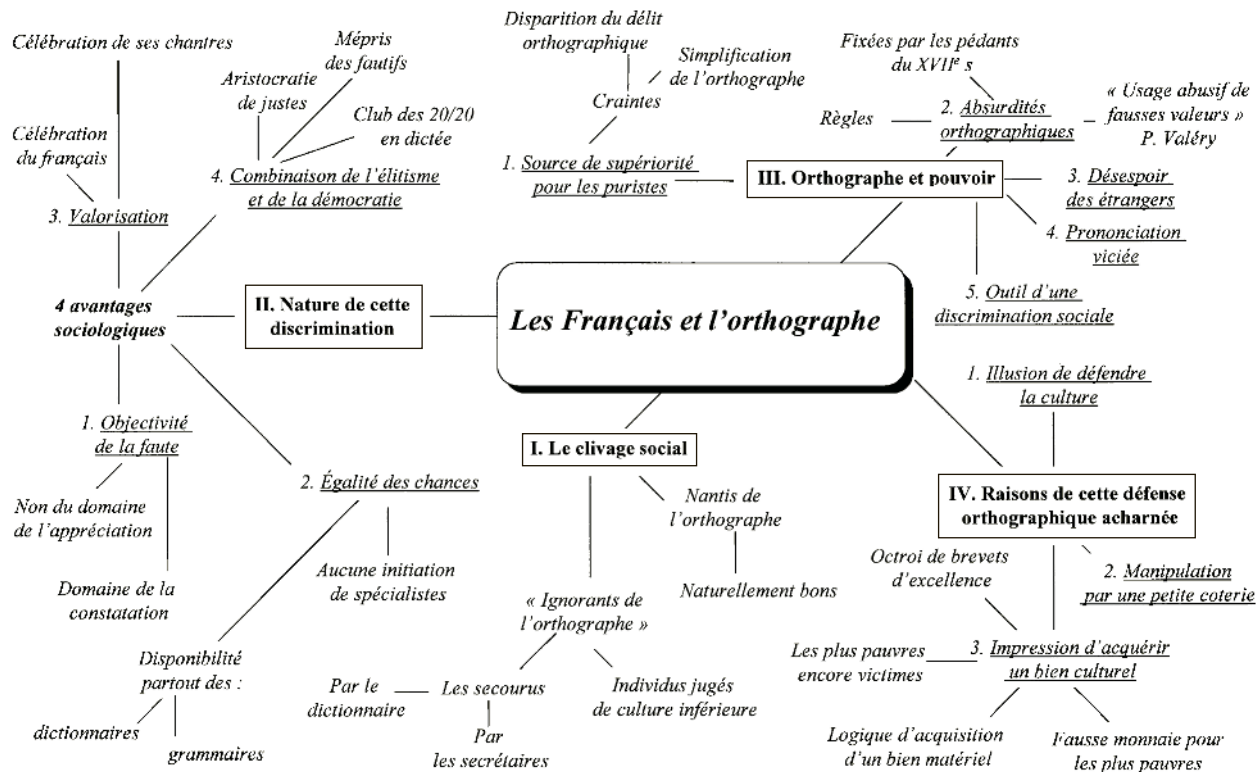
Les Français et l'orthographe

I. Le clivage social

Nantis de l'orthographe

Naturellement bons

« Ignorants de l'orthographe »

Individus jugés de culture inférieure

Les secourus

Par le dictionnaire

Par les secrétaires

II. Nature de cette discrimination

4 avantages sociologiques

1. Objectivité de la faute

Non du domaine de l'appréciation

Domaine de la constatation

2. Égalité des chances

Aucune initiation de spécialistes

Disponibilité partout des :

dictionnaires

grammaires

3. Valorisation

Célébration du français

Célébration de ses chantres

4. Combinaison de l'élitisme et de la démocratie

Aristocratie de justes

Mépris des fautifs

Club des 20/20 en dictée

III. Orthographe et pouvoir

1. Source de supériorité pour les puristes

Craintes

Disparition du délit orthographique

Simplification de l'orthographe

2. Absurdités orthographiques

Règles

Fixées par les pédants du XVII$^e$ s

« Usage abusif de fausses valeurs » P. Valéry

3. Désespoir des étrangers

4. Prononciation viciée

5. Outil d'une discrimination sociale

IV. Raisons de cette défense orthographique acharnée

1. Illusion de défendre la culture

2. Manipulation par une petite coterie

3. Impression d'acquérir un bien culturel

Octroi de brevets d'excellence

Les plus pauvres encore victimes

Logique d'acquisition d'un bien matériel

Fausse monnaie pour les plus pauvres